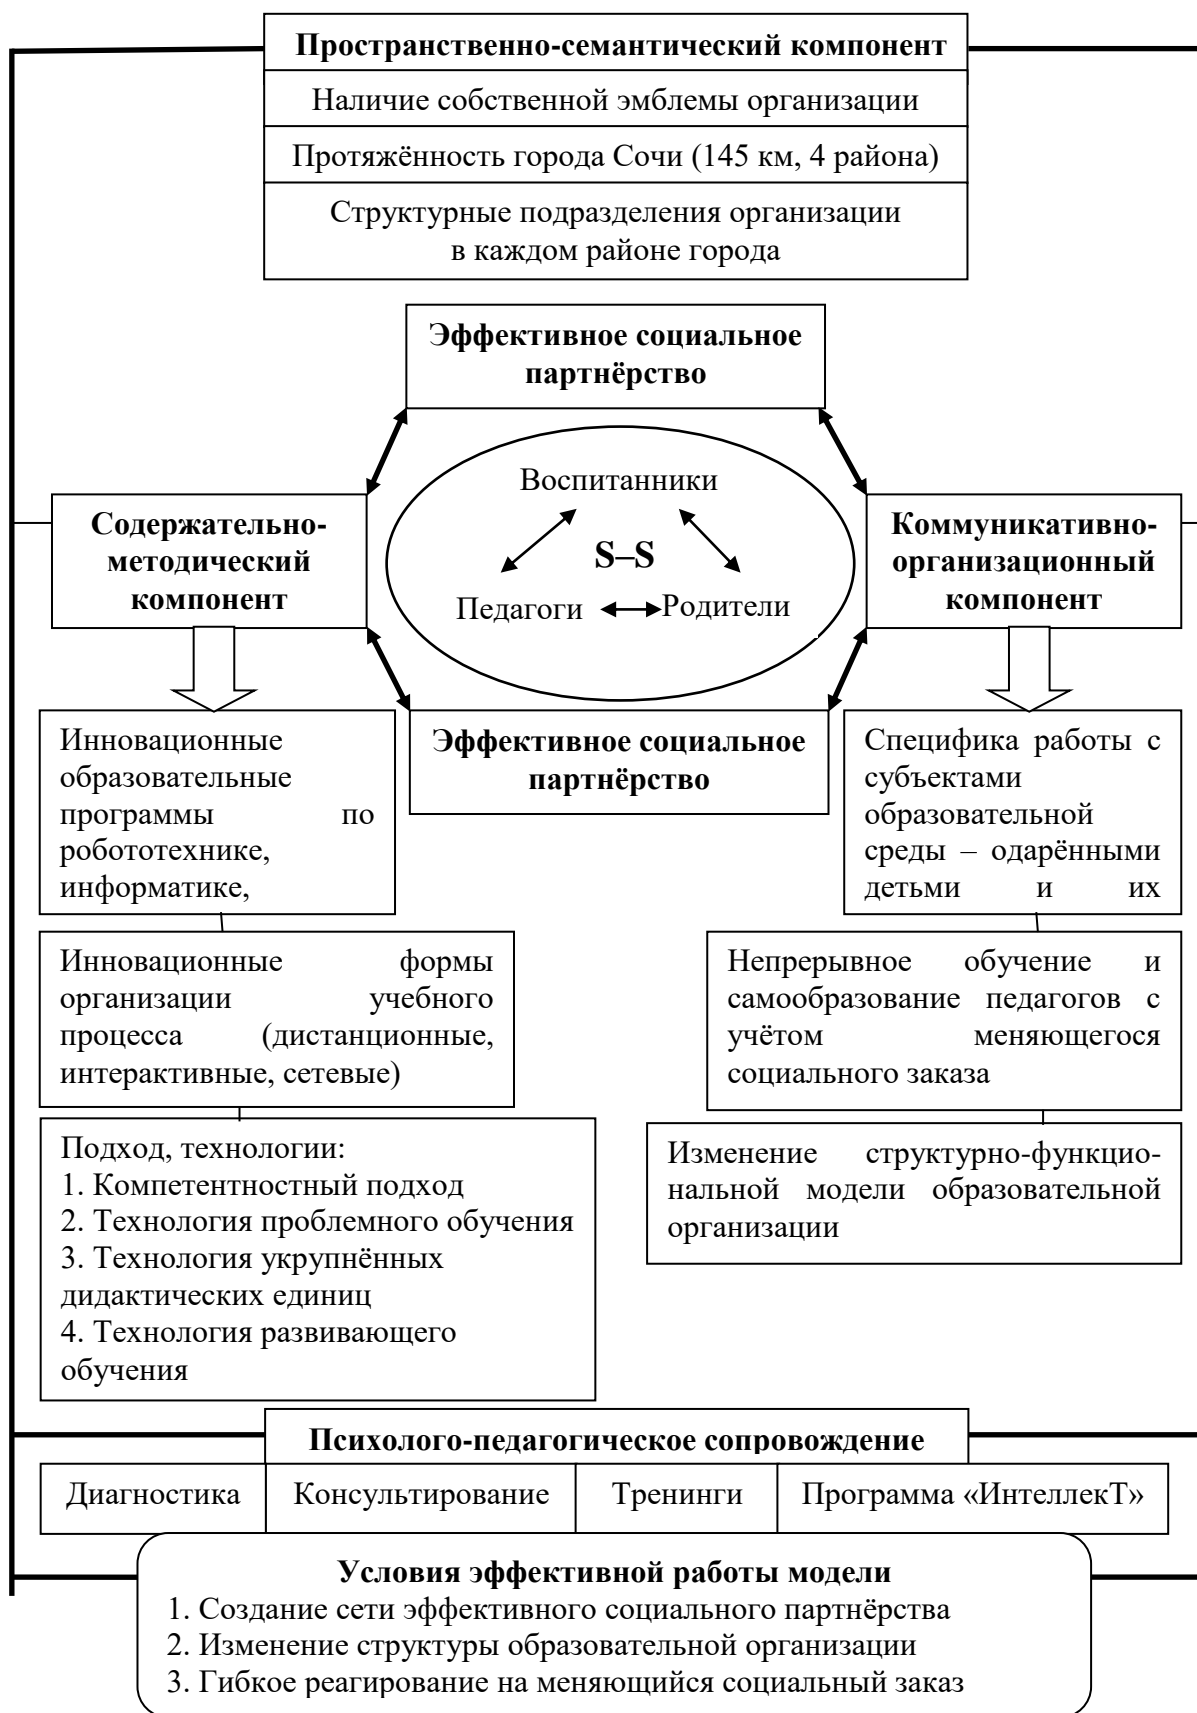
**Пространственно-семантический компонент**

Наличие собственной эмблемы организации

Протяжённость города Сочи (145 км, 4 района)

Структурные подразделения организации в каждом районе города

**Эффективное социальное партнёрство**

**Содержательно-методический компонент**

Воспитанники

S–S

Педагоги

Родители

**Коммуникативно-организационный компонент**

Инновационные образовательные программы по робототехнике, информатике,

**Эффективное социальное партнёрство**

Специфика работы с субъектами образовательной среды – одарёнными детьми и их

Инновационные формы организации учебного процесса (дистанционные, интерактивные, сетевые)

Непрерывное обучение и самообразование педагогов с учётом меняющегося социального заказа

Подход, технологии:
1. Компетентностный подход
2. Технология проблемного обучения
3. Технология укрупнённых дидактических единиц
4. Технология развивающего обучения

Изменение структурно-функциональной модели образовательной организации

**Психолого-педагогическое сопровождение**

| Диагностика | Консультирование | Тренинги | Программа «ИнтеллекТ» |
|---|---|---|---|

**Условия эффективной работы модели**
1. Создание сети эффективного социального партнёрства
2. Изменение структуры образовательной организации
3. Гибкое реагирование на меняющийся социальный заказ